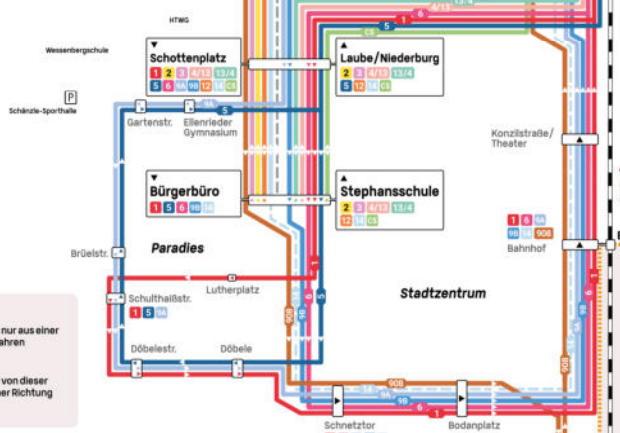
HTWG

Wessenbergschule

Schänzle-Sporthalle

P

▼
Schottenplatz
1 2 3 4/13 13/4
5 6 9A 9B 12 14 C5

▲
Laube/Niederburg
2 3 4/13 13/4
5 12 14 C5

Gartenstr.

Ellenrieder Gymnasium

Konzilstraße/Theater

▼
Bürgerbüro
1 5 6 9B 14

▲
Stephansschule
2 3 4/13 13/4
12 14 C5

1 6 9A
9B 14 908
Bahnhof

Brüelstr.

Paradies

Lutherplatz

Schulthaißstr.
1 5 9A

Stadtzentrum

Döbelestr.

Döbele

nur aus einer
ahren

von dieser
er Richtung

Schnetztor

Bodanplatz

C5
1
4/13
9A
5
6
1
9B
4
908
908
9B
14
9B
6
1
908